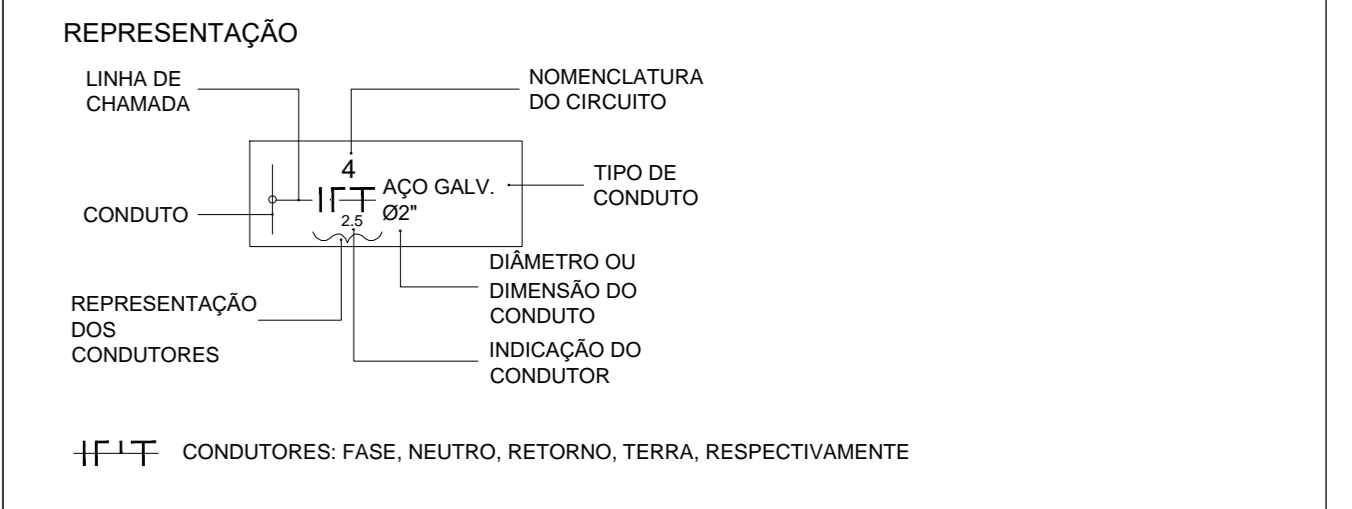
REPRESENTAÇÃO

LINHA DE CHAMADA

NOMENCLATURA DO CIRCUITO

4

AÇO GALV.
Ø2"

2,5

TIPO DE CONDUTO

CONDUTO

DIÂMETRO OU DIMENSÃO DO CONDUTO

REPRESENTAÇÃO DOS CONDUTORES

INDICAÇÃO DO CONDUTOR

CONDUTORES: FASE, NEUTRO, RETORNO, TERRA, RESPECTIVAMENTE